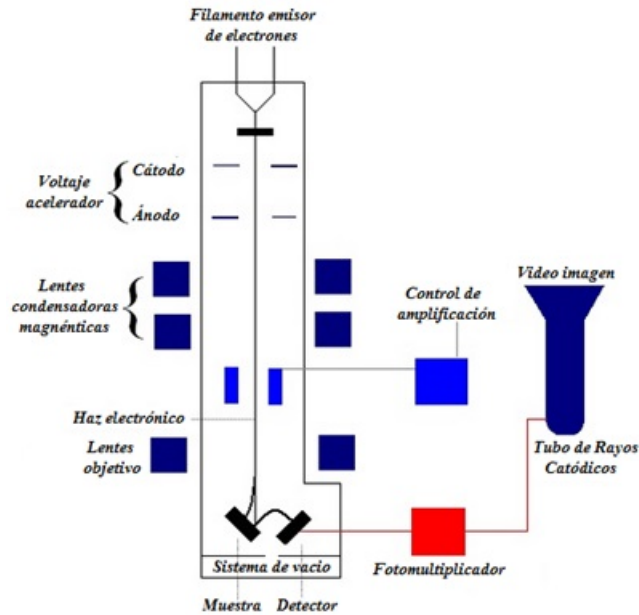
Filamento emisor de electrones

Voltaje acelerador

Cátodo

Ánodo

Lentes condensadoras magnénticas

Control de amplificación

Video imagen

Haz electrónico

Lentes objetivo

Tubo de Rayos Catódicos

Sistema de vacío

Fotomultiplicador

Muestra

Detector